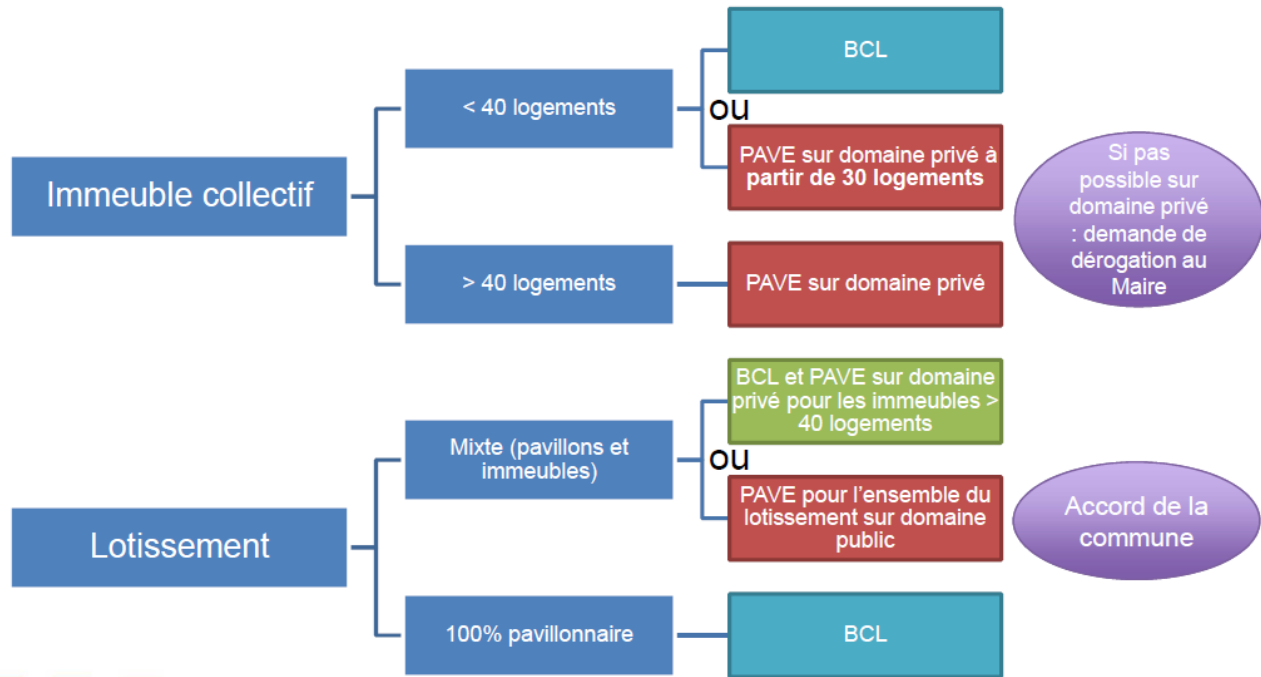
Immeuble collectif

< 40 logements

BCL

ou

PAVE sur domaine privé à partir de 30 logements

> 40 logements

PAVE sur domaine privé

Si pas possible sur domaine privé : demande de dérogation au Maire

Lotissement

Mixte (pavillons et immeubles)

BCL et PAVE sur domaine privé pour les immeubles > 40 logements

ou

PAVE pour l'ensemble du lotissement sur domaine public

Accord de la commune

100% pavillonnaire

BCL